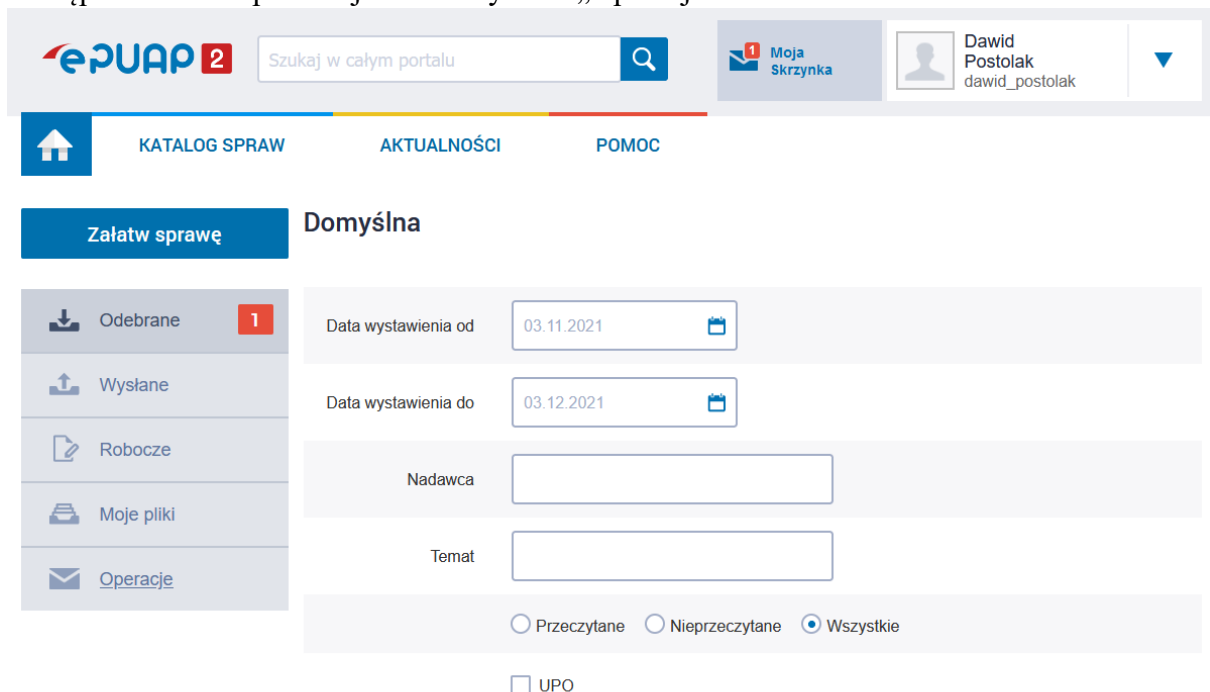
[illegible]

ePUAP 2

Szukaj w całym portalu

1 Moja Skrzynka

Dawid Postolak
dawid_postolak

KATALOG SPRAW
AKTUALNOŚCI
POMOC

Załatw sprawę

Domyślna

Odebrane 1
Wysłane
Robocze
Moje pliki
Operacje

Data wystawienia od 03.11.2021
Data wystawienia do 03.12.2021
Nadawca
Temat
Przeczytane Nieprzeczytane Wszystkie
UPO